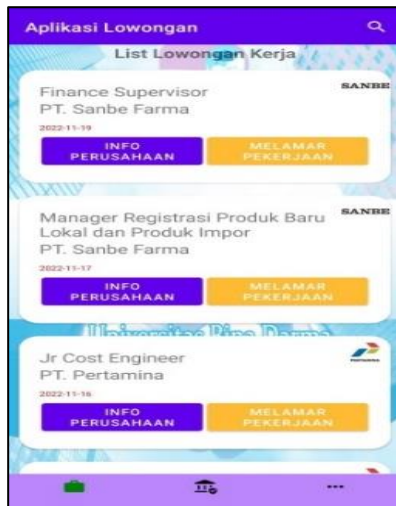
Aplikasi Lowongan

List Lowongan Kerja

Finance Supervisor
PT. Sanbe Farma
SANBE
2022-11-19
INFO PERUSAHAAN
MELAMAR PEKERJAAN

Manager Registrasi Produk Baru Lokal dan Produk Impor
PT. Sanbe Farma
SANBE
2022-11-17
INFO PERUSAHAAN
MELAMAR PEKERJAAN

Universitas Bina Darma

Jr Cost Engineer
PT. Pertamina
PERTAMINA
2022-11-16
INFO PERUSAHAAN
MELAMAR PEKERJAAN

...